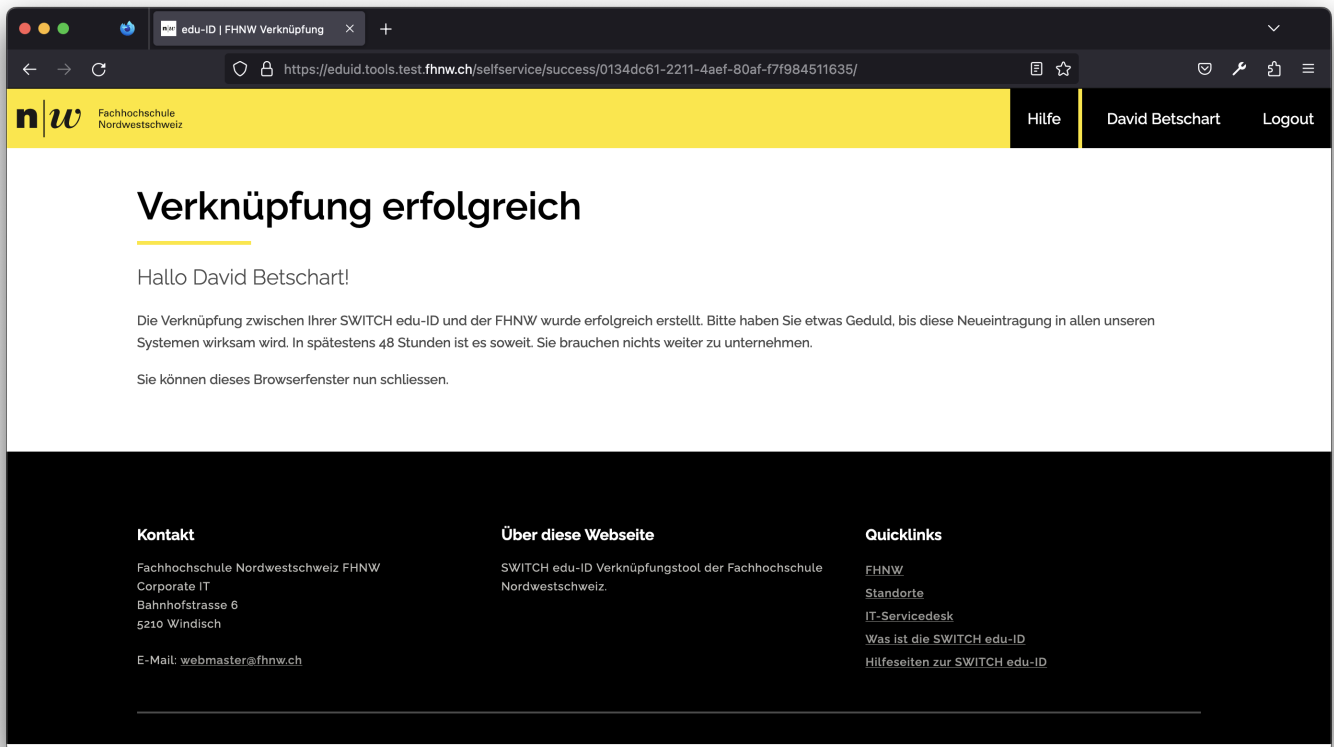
edu-ID | FHNW Verknüpfung

https://eduid.tools.test.fhnw.ch/selfservice/success/0134dc61-2211-4aef-80af-f7f984511635/

n|w Fachhochschule Nordwestschweiz

Hilfe

David Betschart

Logout

Verknüpfung erfolgreich

Hallo David Betschart!

Die Verknüpfung zwischen Ihrer SWITCH edu-ID und der FHNW wurde erfolgreich erstellt. Bitte haben Sie etwas Geduld, bis diese Neueintragung in allen unseren Systemen wirksam wird. In spätestens 48 Stunden ist es soweit. Sie brauchen nichts weiter zu unternehmen.

Sie können dieses Browserfenster nun schliessen.

Kontakt

Fachhochschule Nordwestschweiz FHNW
Corporate IT
Bahnhofstrasse 6
5210 Windisch

E-Mail: webmaster@fhnw.ch

Über diese Webseite

SWITCH edu-ID Verknüpfungstool der Fachhochschule Nordwestschweiz.

Quicklinks

FHNW
Standorte
IT-Servicedesk
Was ist die SWITCH edu-ID
Hilfeseiten zur SWITCH edu-ID